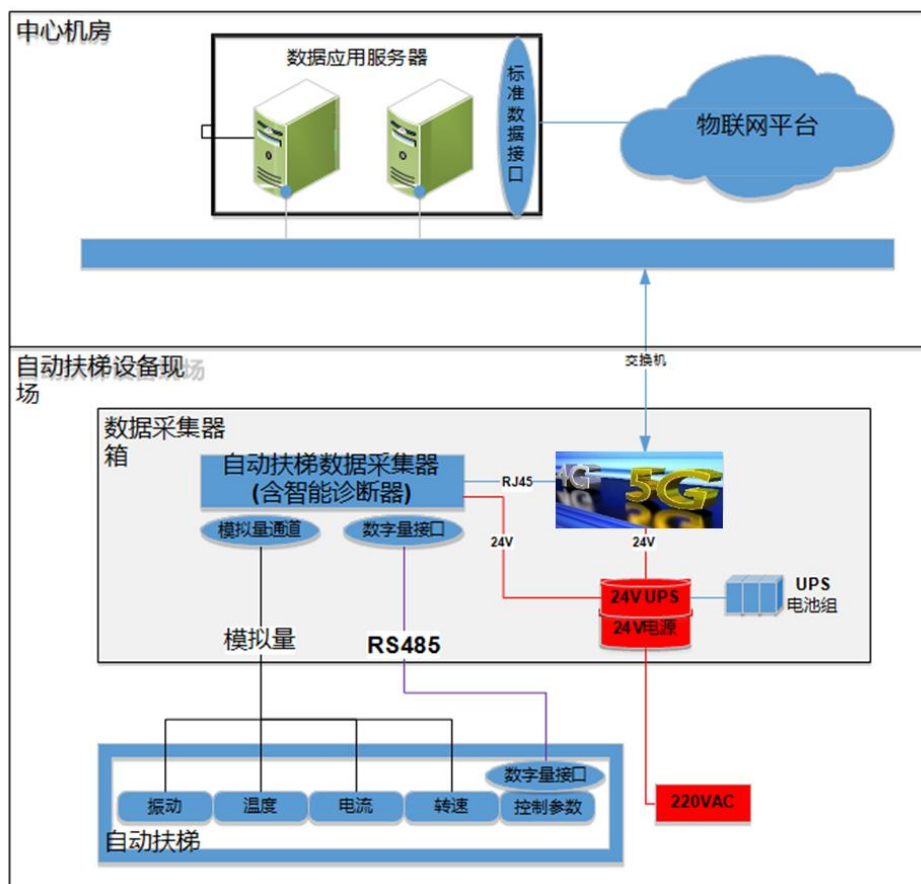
中心机房

数据应用服务器

标准数据接口

物联网平台

交换机

自动扶梯设备现场

数据采集器箱

自动扶梯数据采集器
(含智能诊断器)

RJ45

4G 5G

模拟量通道

数字量接口

24V

24V

24V UPS
24V电源

UPS
电池组

模拟量

RS485

数字量接口

振动

温度

电流

转速

控制参数

自动扶梯

220VAC